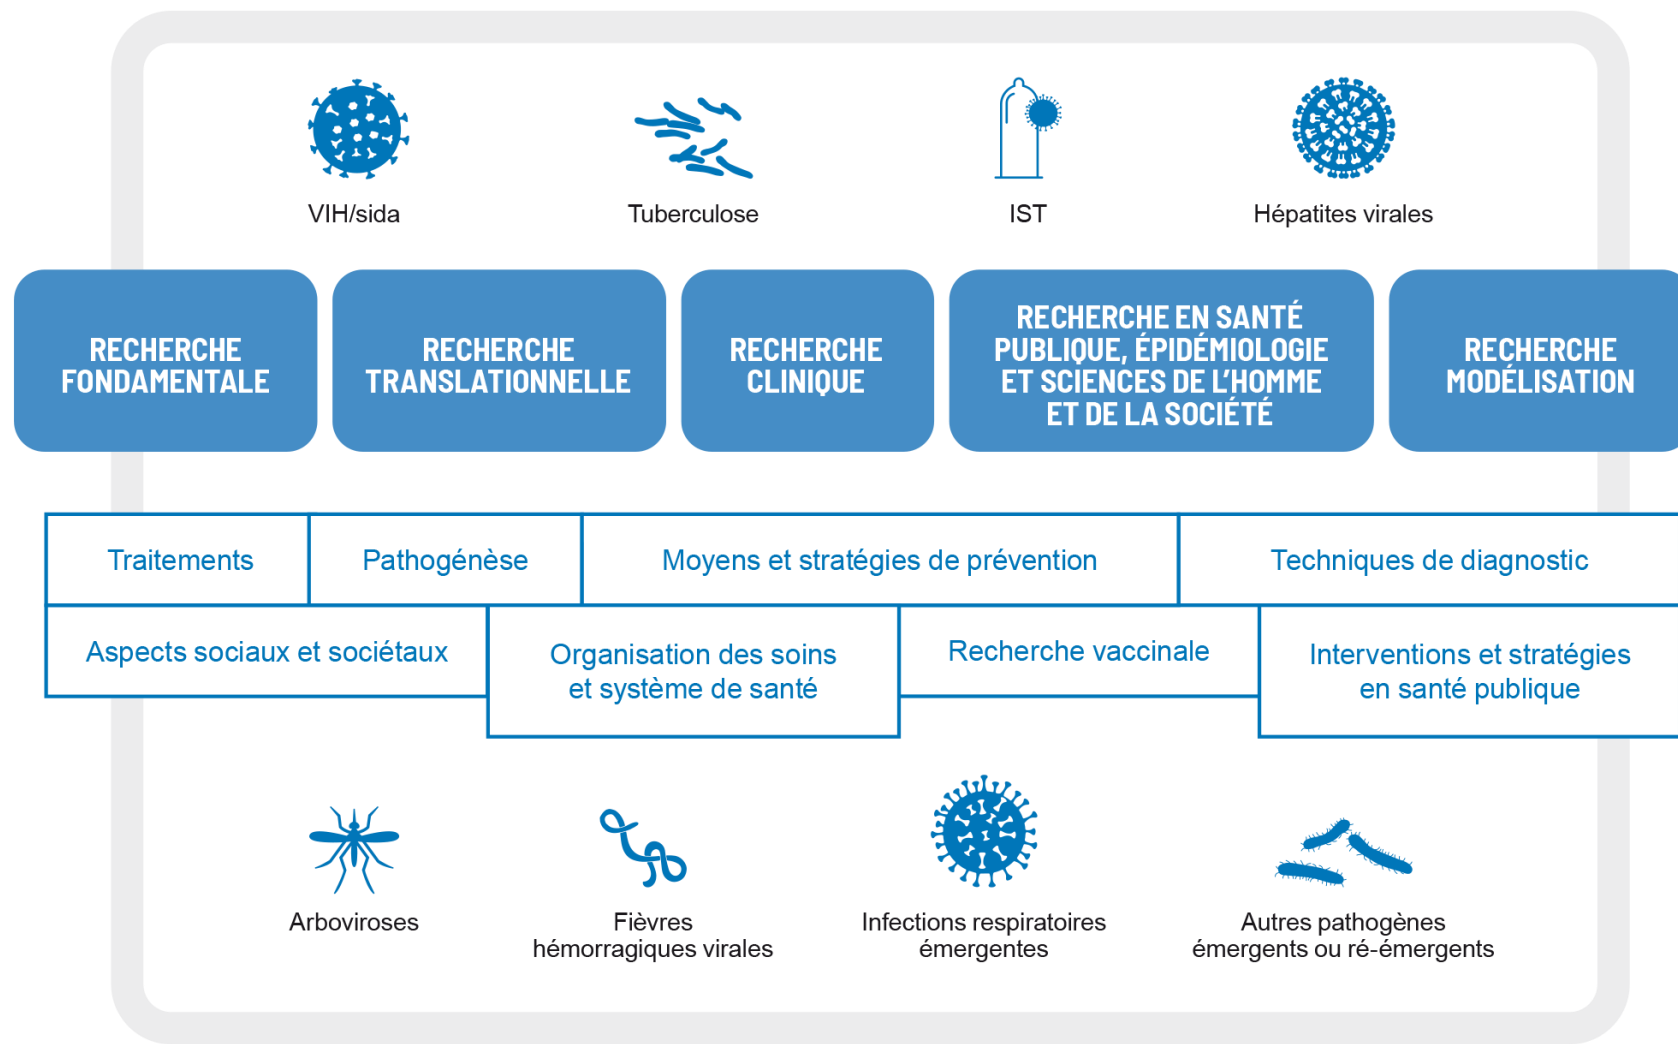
VIH/sida

Tuberculose

IST

Hépatites virales

RECHERCHE FONDAMENTALE

RECHERCHE TRANSLATIONNELLE

RECHERCHE CLINIQUE

RECHERCHE EN SANTÉ PUBLIQUE, ÉPIDÉMIOLOGIE ET SCIENCES DE L'HOMME ET DE LA SOCIÉTÉ

RECHERCHE MODÉLISATION

Traitements

Pathogénèse

Moyens et stratégies de prévention

Techniques de diagnostic

Aspects sociaux et sociétaux

Organisation des soins et système de santé

Recherche vaccinale

Interventions et stratégies en santé publique

Arboviroses

Fièvres hémorragiques virales

Infections respiratoires émergentes

Autres pathogènes émergents ou ré-émergents